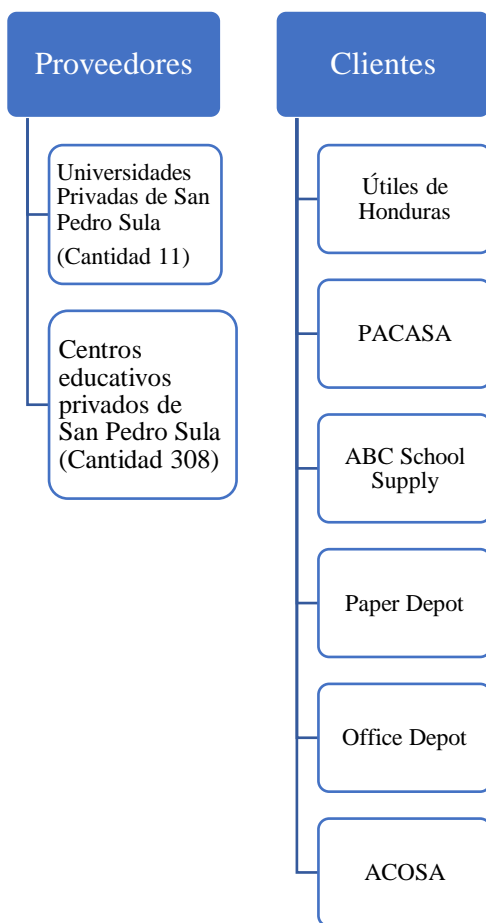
Proveedores

Universidades Privadas de San Pedro Sula (Cantidad 11)

Centros educativos privados de San Pedro Sula (Cantidad 308)

Clientes

Útiles de Honduras

PACASA

ABC School Supply

Paper Depot

Office Depot

ACOSA